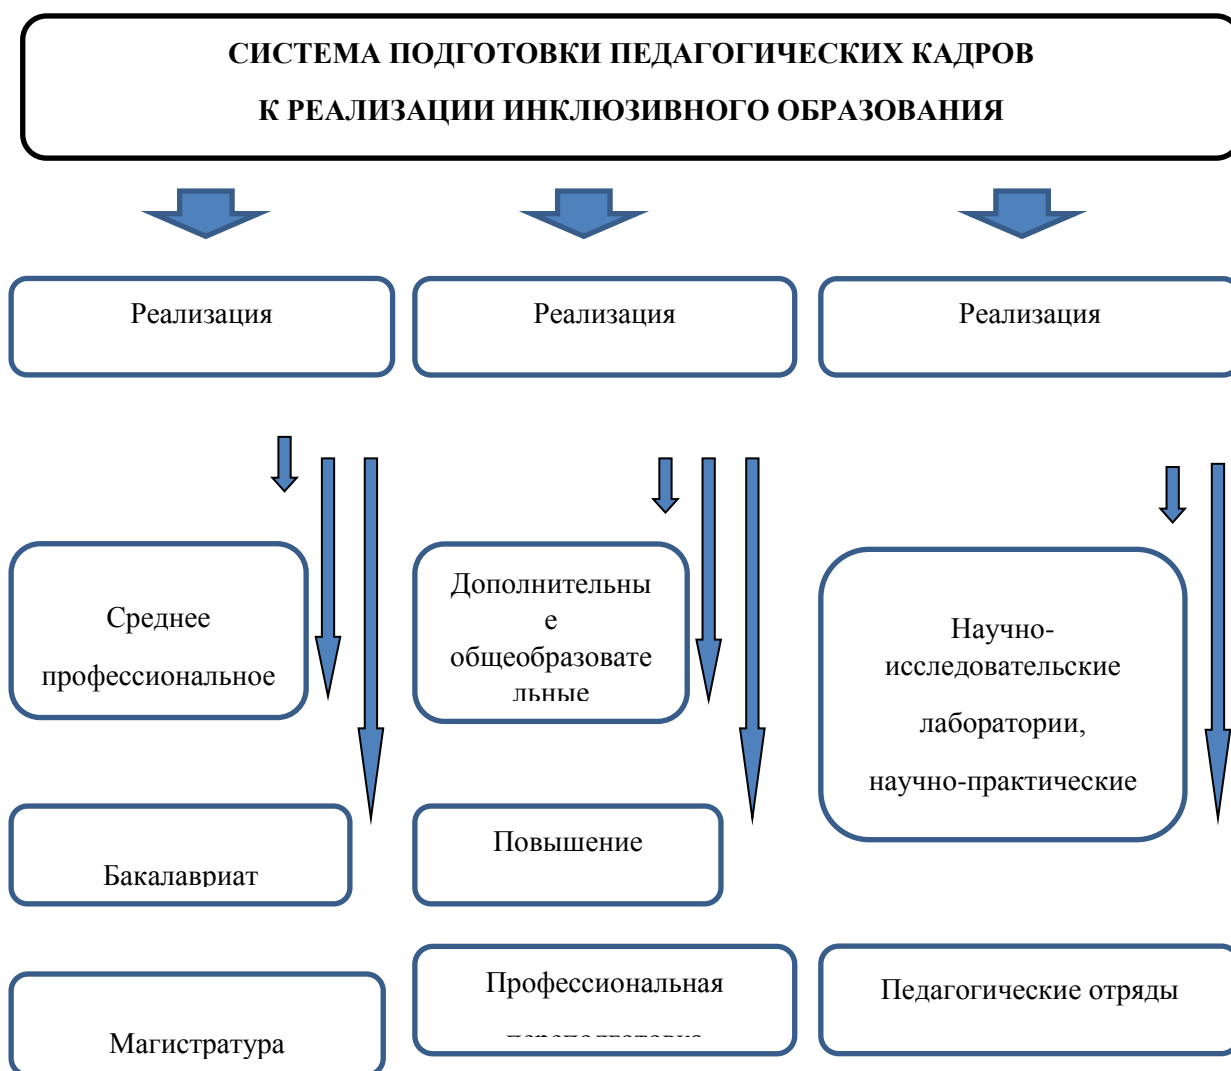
СИСТЕМА ПОДГОТОВКИ ПЕДАГОГИЧЕСКИХ КАДРОВ
К РЕАЛИЗАЦИИ ИНКЛЮЗИВНОГО ОБРАЗОВАНИЯ

Реализация

Реализация

Реализация

Среднее профессиональное

Дополнительные общеобразовательные

Научно-исследовательские лаборатории, научно-практические

Бакалавриат

Повышение

Магистратура

Профессиональная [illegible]

Педагогические отряды